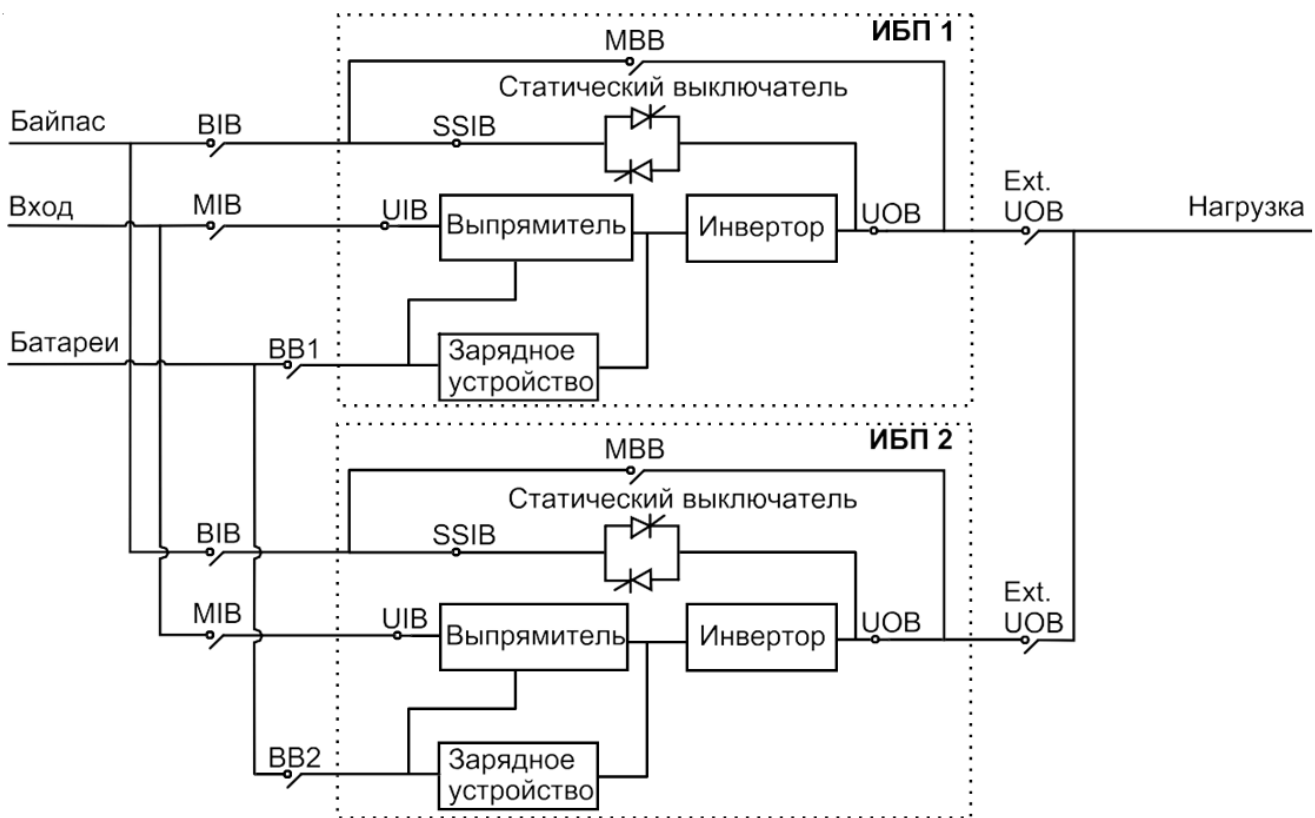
ИБП 1

MBB

Статический выключатель

Байпас

BIB

SSIB

Вход

MIB

UIB

Выпрямитель

Инвертор

UOB

Ext. UOB

Нагрузка

Батареи

BB1

Зарядное устройство

ИБП 2

MBB

Статический выключатель

BIB

SSIB

MIB

UIB

Выпрямитель

Инвертор

UOB

Ext. UOB

BB2

Зарядное устройство